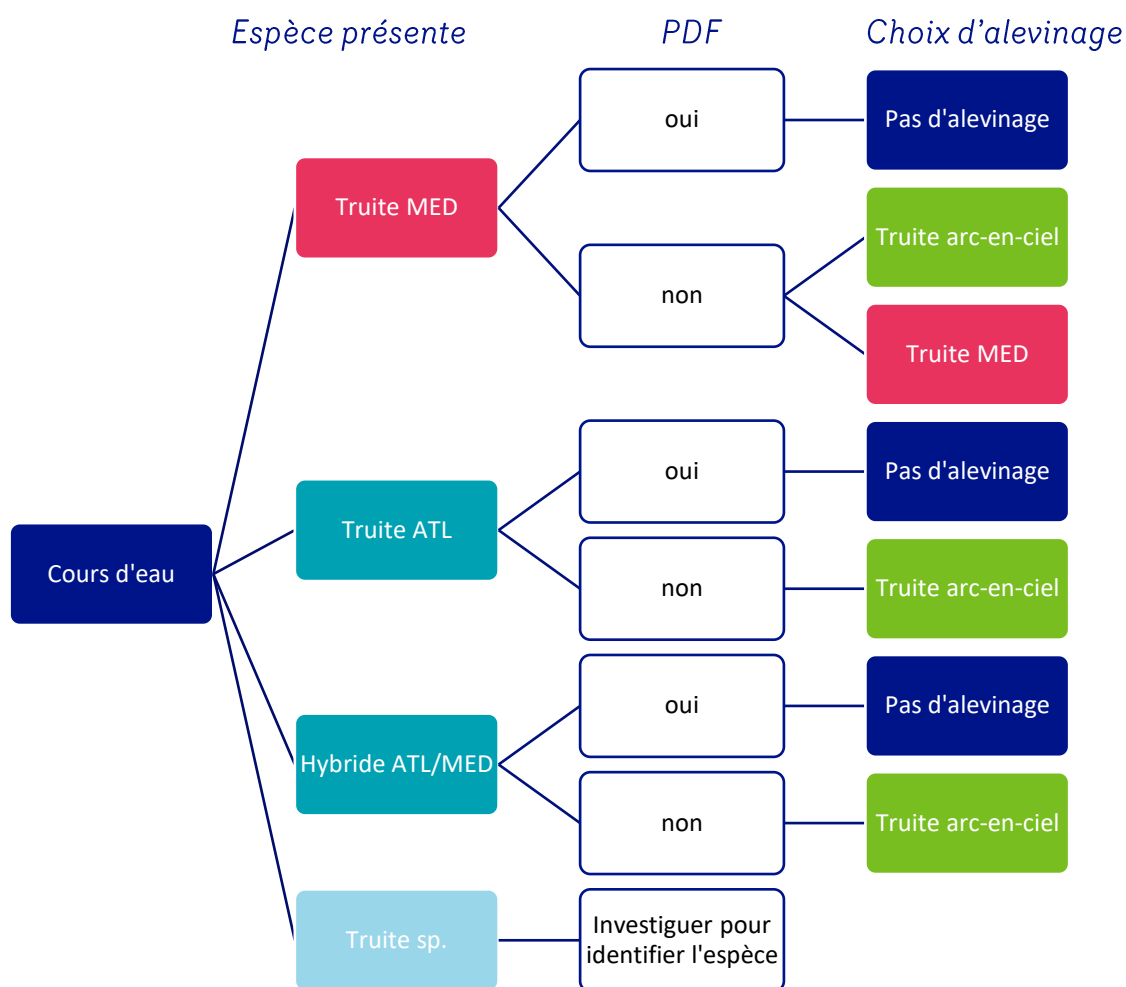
Espèce présente

PDF

Choix d'alevinage

Cours d'eau

Truite MED

oui

Pas d'alevinage

non

Truite arc-en-ciel

Truite MED

Truite ATL

oui

Pas d'alevinage

non

Truite arc-en-ciel

Hybride ATL/MED

oui

Pas d'alevinage

non

Truite arc-en-ciel

Truite sp.

Investiguer pour identifier l'espèce